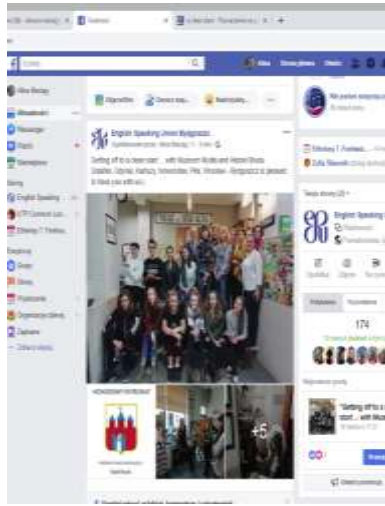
Facebook

Alina Bieniasz

Wiadomości

Messenger

Watch

Marketplace

Skróty

English Speaking ...

ETP Common Lan...

Zdrowy T Fundus...

Eksploruj

Grupy

Strony

Wydarzenia

Organizacje zbiera...

Zaplanuj

Zobacz więcej

Zdjęcie/film

Oznacz osoby

Nastrój/aktyw...

English Speaking Union Bydgoszcz

"Setting off to a clean start ... with Museum Mottle and Herbert Roots. Dziadek, Zdjęcie, Kamizy, Schwechter, Piła, Wrocław - Bydgoszcz is pleased to have you with us :)

+5

174

"Setting off to a clean start ... with Mus